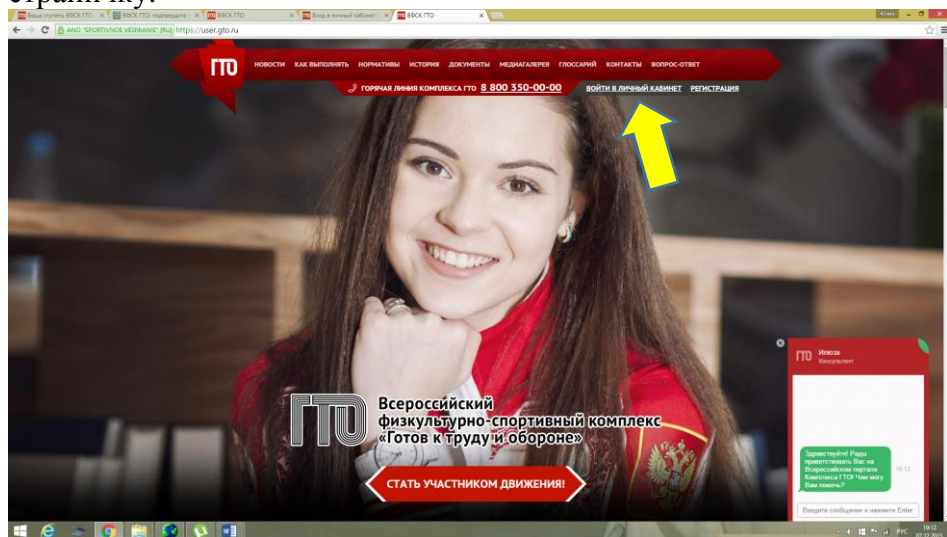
страницу.

Ваша ступень ВФСК ГТО | ВФСК ГТО: подтвердите | ВФСК ГТО | Вход в личный кабинет | ВФСК ГТО

ANO "SPORTIVNOE VESHNANIE" [RU] https://user.gto.ru

ГТО НОВОСТИ КАК ВЫПОЛНЯТЬ НОРМАТИВЫ ИСТОРИЯ ДОКУМЕНТЫ МЕДИАГАЛЕРЕЯ ГЛОССАРИЙ КОНТАКТЫ ВОПРОС-ОТВЕТ

ГОРЯЧАЯ ЛИНИЯ КОМПЛЕКСА ГТО 8 800 350-00-00 ВОЙТИ В ЛИЧНЫЙ КАБИНЕТ РЕГИСТРАЦИЯ

ГТО Всероссийский физкультурно-спортивный комплекс «Готов к труду и обороне»

СТАТЬ УЧАСТНИКОМ ДВИЖЕНИЯ!

ГТО Ильоза Консультант

Здравствуйте! Рады приветствовать Вас на Всероссийском портале Комплекса ГТО! Чем могу Вам помочь? 19:12

Введите сообщение и нажмите Enter

РУС 19:12